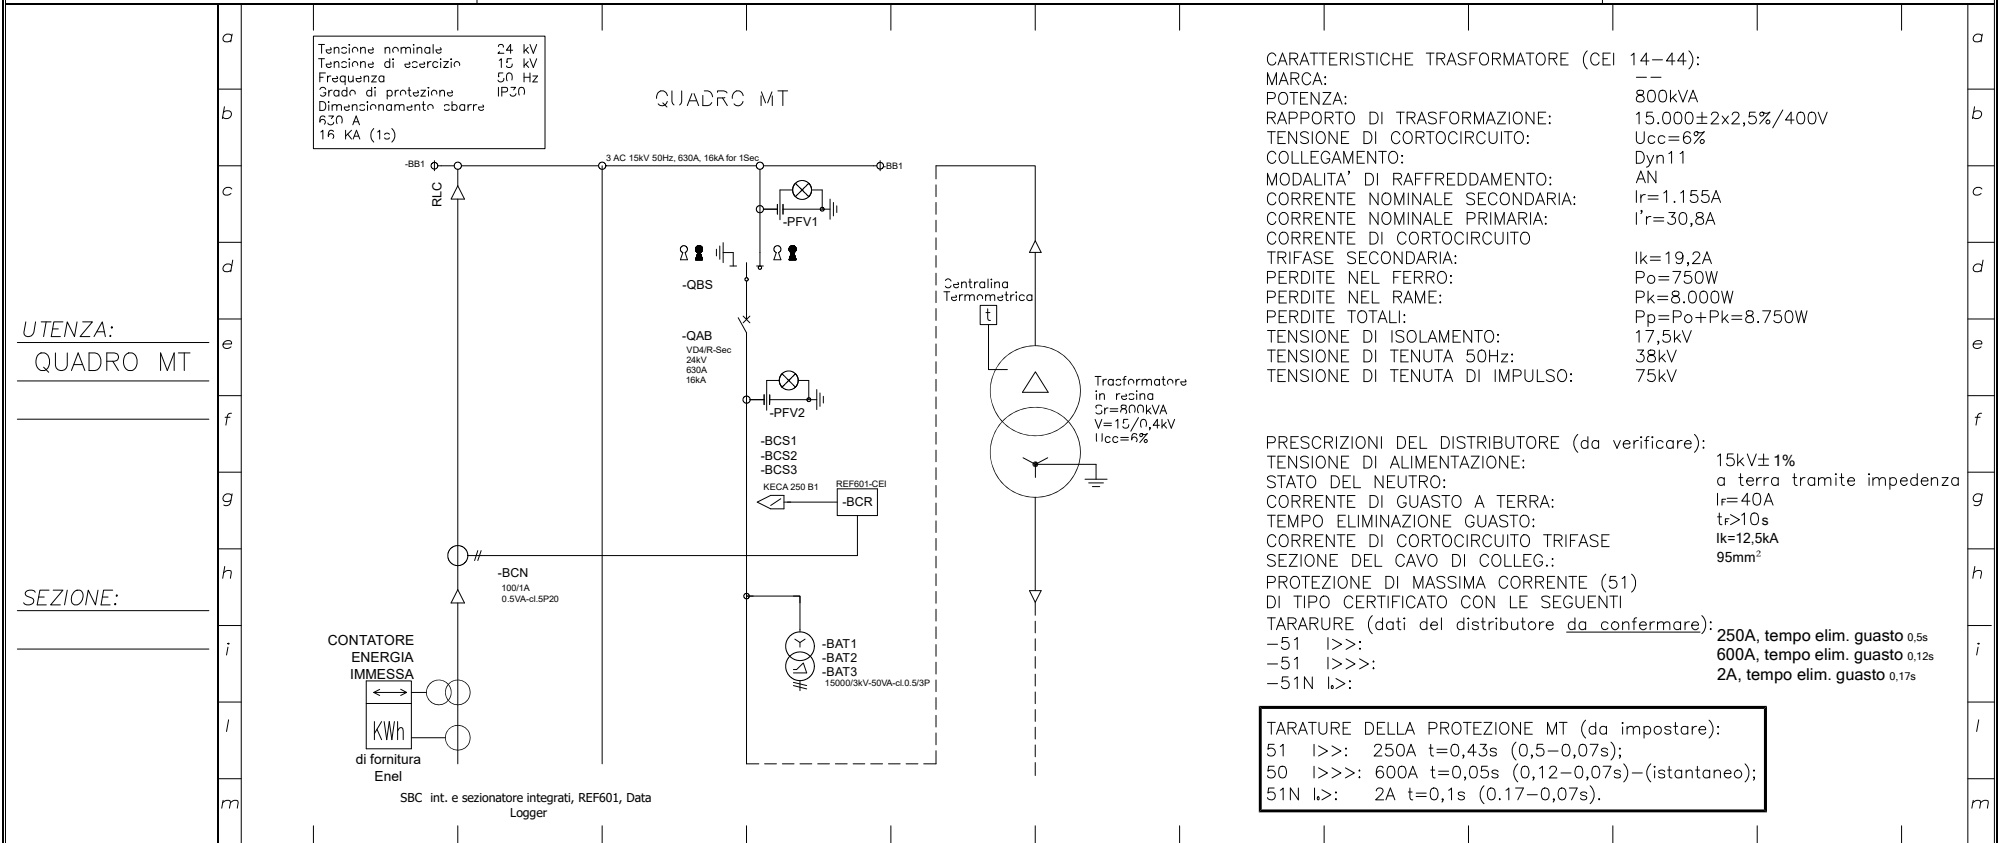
a
b
c
d
e
f
g
h
i
l
m

UTENZA:
QUADRO MT

SEZIONE:

Tensione nominale 24 kV
Tensione di esercizio 15 kV
Frequenza 50 Hz
Grado di protezione IP30
Dimensionamento sbarre
630 A
16 KA (1s)

QUADRO MT

-BB1
3 AC 15kV 50Hz, 630A, 16kA for 1Sec
-BB1
RLC
-PFV1
-QBS
-QAB
VD4/R-Sec
24kV
630A
16kA
-PFV2
-BCS1
-BCS2
-BCS3
KECA 250 B1
REF601-CEI
-BCR
-BCN
100/1A
0.5VA-cl.5P20
CONTATORE
ENERGIA
IMMESSA
KWh
di fornitura
Enel
-BAT1
-BAT2
-BAT3
15000/3kV-50VA-cl.0.5/3P
SBC int. e sezionatore integrati, REF601, Data Logger

Centralina
Termometrica
t
Trasformatore
in resina
Sr=800kVA
V=15/0,4kV
Ucc=6%

CARATTERISTICHE TRASFORMATORE (CEI 14-44):
MARCA: --
POTENZA: 800kVA
RAPPORTO DI TRASFORMAZIONE: 15.000±2x2,5%/400V
TENSIONE DI CORTOCIRCUITO: Ucc=6%
COLLEGAMENTO: Dyn11
MODALITA' DI RAFFREDDAMENTO: AN
CORRENTE NOMINALE SECONDARIA: Ir=1.155A
CORRENTE NOMINALE PRIMARIA: I'r=30,8A
CORRENTE DI CORTOCIRCUITO
TRIFASE SECONDARIA: Ik=19,2A
PERDITE NEL FERRO: Po=750W
PERDITE NEL RAME: Pk=8.000W
PERDITE TOTALI: Pp=Po+Pk=8.750W
TENSIONE DI ISOLAMENTO: 17,5kV
TENSIONE DI TENUTA 50Hz: 38kV
TENSIONE DI TENUTA DI IMPULSO: 75kV

PRESCRIZIONI DEL DISTRIBUTORE (da verificare):
TENSIONE DI ALIMENTAZIONE: 15kV± 1%
STATO DEL NEUTRO: a terra tramite impedenza
CORRENTE DI GUASTO A TERRA: IF=40A
TEMPO ELIMINAZIONE GUASTO: tF>10s
CORRENTE DI CORTOCIRCUITO TRIFASE Ik=12,5kA
SEZIONE DEL CAVO DI COLLEG.: 95mm$^2$
PROTEZIONE DI MASSIMA CORRENTE (51)
DI TIPO CERTIFICATO CON LE SEGUENTI
TARARURE (dati del distributore da confermare):
-51 I>>: 250A, tempo elim. guasto 0,5s
-51 I>>>: 600A, tempo elim. guasto 0,12s
-51N I0>: 2A, tempo elim. guasto 0,17s

TARATURE DELLA PROTEZIONE MT (da impostare):
51 I>>: 250A t=0,43s (0,5-0,07s);
50 I>>>: 600A t=0,05s (0,12-0,07s)-(istantaneo);
51N I0>: 2A t=0,1s (0.17-0,07s).